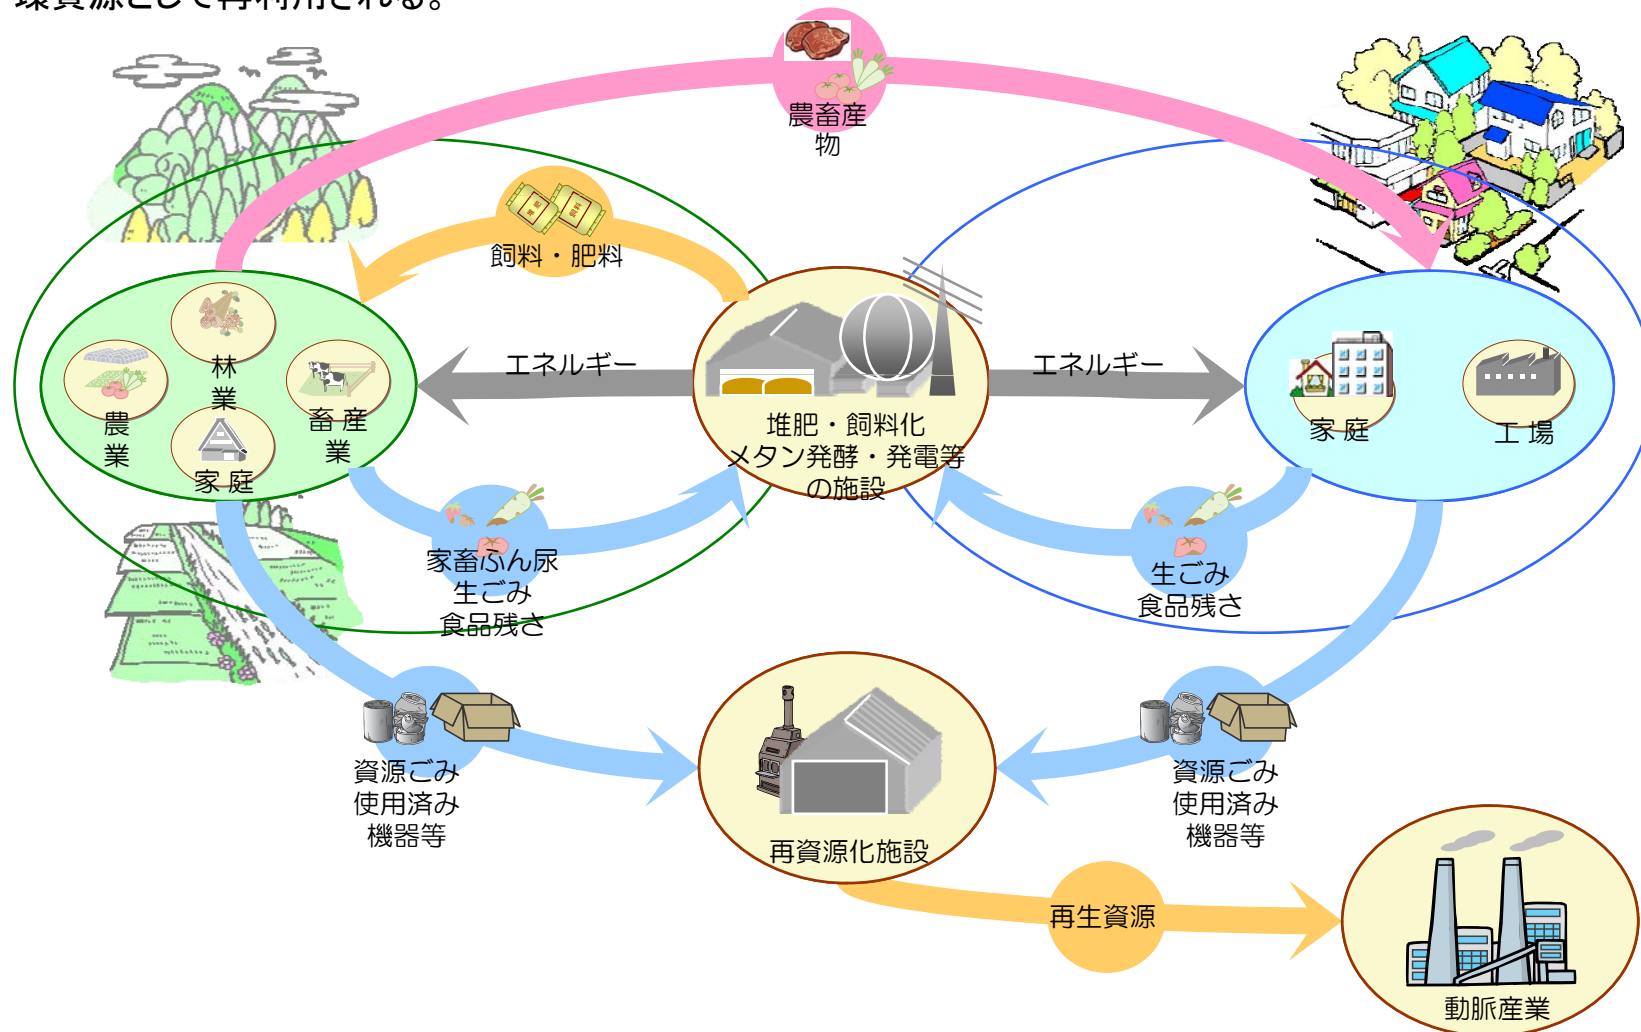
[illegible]資源として再利用される。

農畜産物

飼料・肥料

林業

農業

畜産業

家庭

エネルギー

堆肥・飼料化
メタン発酵・発電等
の施設

エネルギー

家庭

工場

家畜ふん尿
生ごみ
食品残さ

生ごみ
食品残さ

資源ごみ
使用済み
機器等

再資源化施設

資源ごみ
使用済み
機器等

再生資源

動脈産業